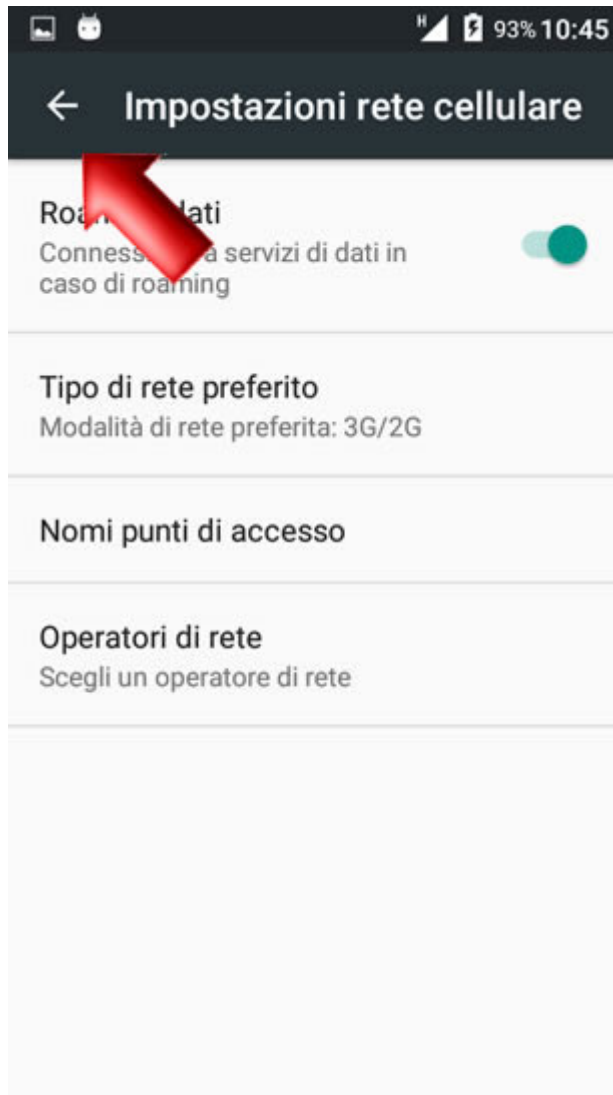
H 93% 10:45

← Impostazioni rete cellulare

Roa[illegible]dati
Conness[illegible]a servizi di dati in caso di roaming

Tipo di rete preferito
Modalità di rete preferita: 3G/2G

Nomi punti di accesso

Operatori di rete
Scegli un operatore di rete